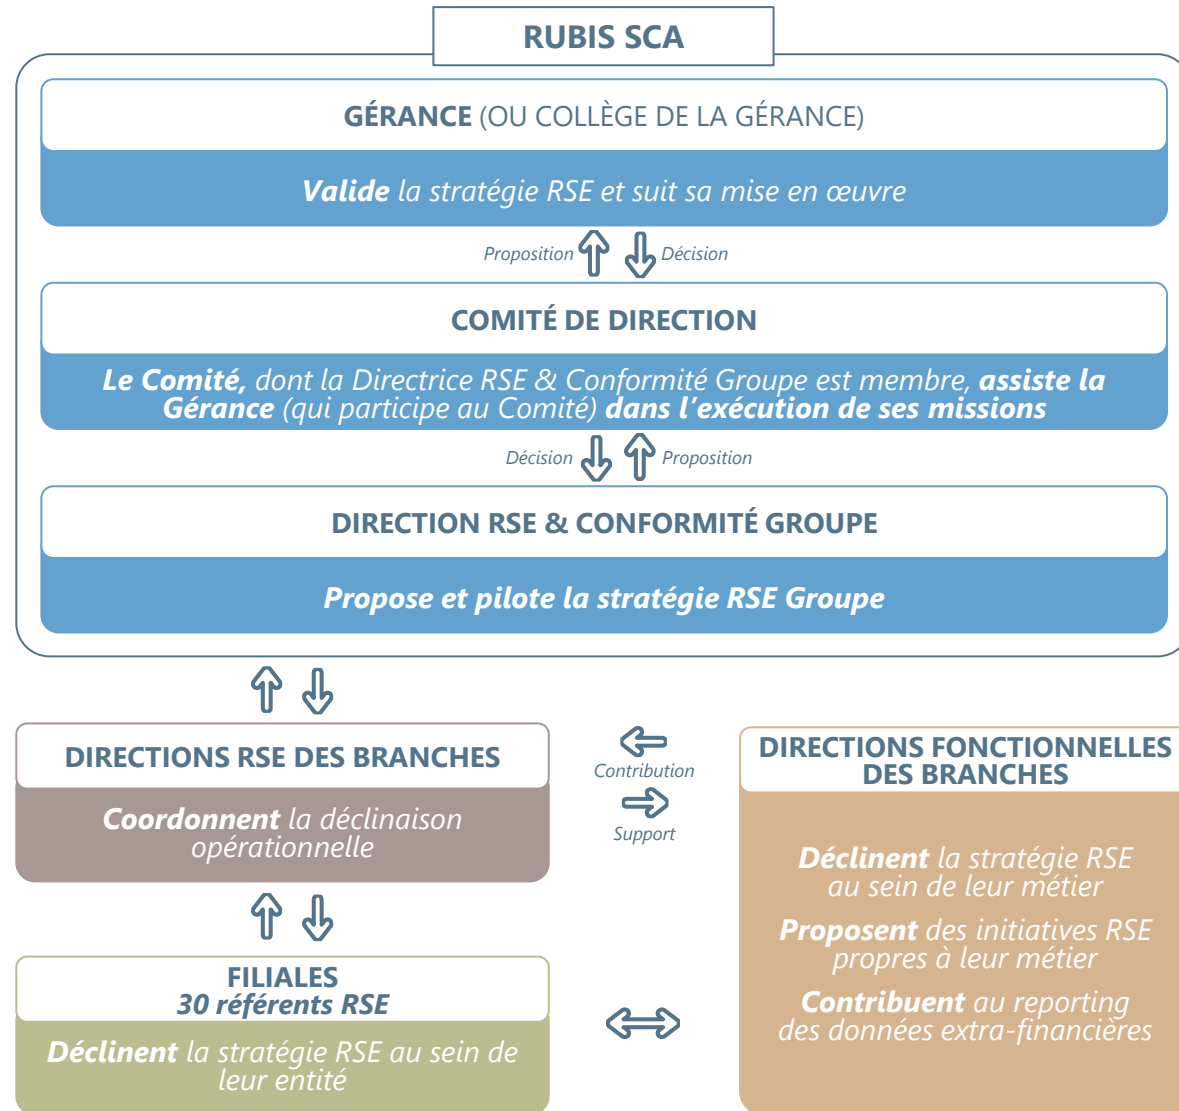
RUBIS SCA

GÉRANCE (OU COLLÈGE DE LA GÉRANCE)

Valide la stratégie RSE et suit sa mise en œuvre

Proposition Décision

COMITÉ DE DIRECTION

Le Comité, dont la Directrice RSE & Conformité Groupe est membre, assiste la Gérance (qui participe au Comité) dans l'exécution de ses missions

Décision Proposition

DIRECTION RSE & CONFORMITÉ GROUPE

Propose et pilote la stratégie RSE Groupe

DIRECTIONS RSE DES BRANCHES

Coordonnent la déclinaison opérationnelle

Contribution

Support

DIRECTIONS FONCTIONNELLES DES BRANCHES

Déclinent la stratégie RSE au sein de leur métier

Proposent des initiatives RSE propres à leur métier

Contribuent au reporting des données extra-financières

FILIALES
30 référents RSE

Déclinent la stratégie RSE au sein de leur entité